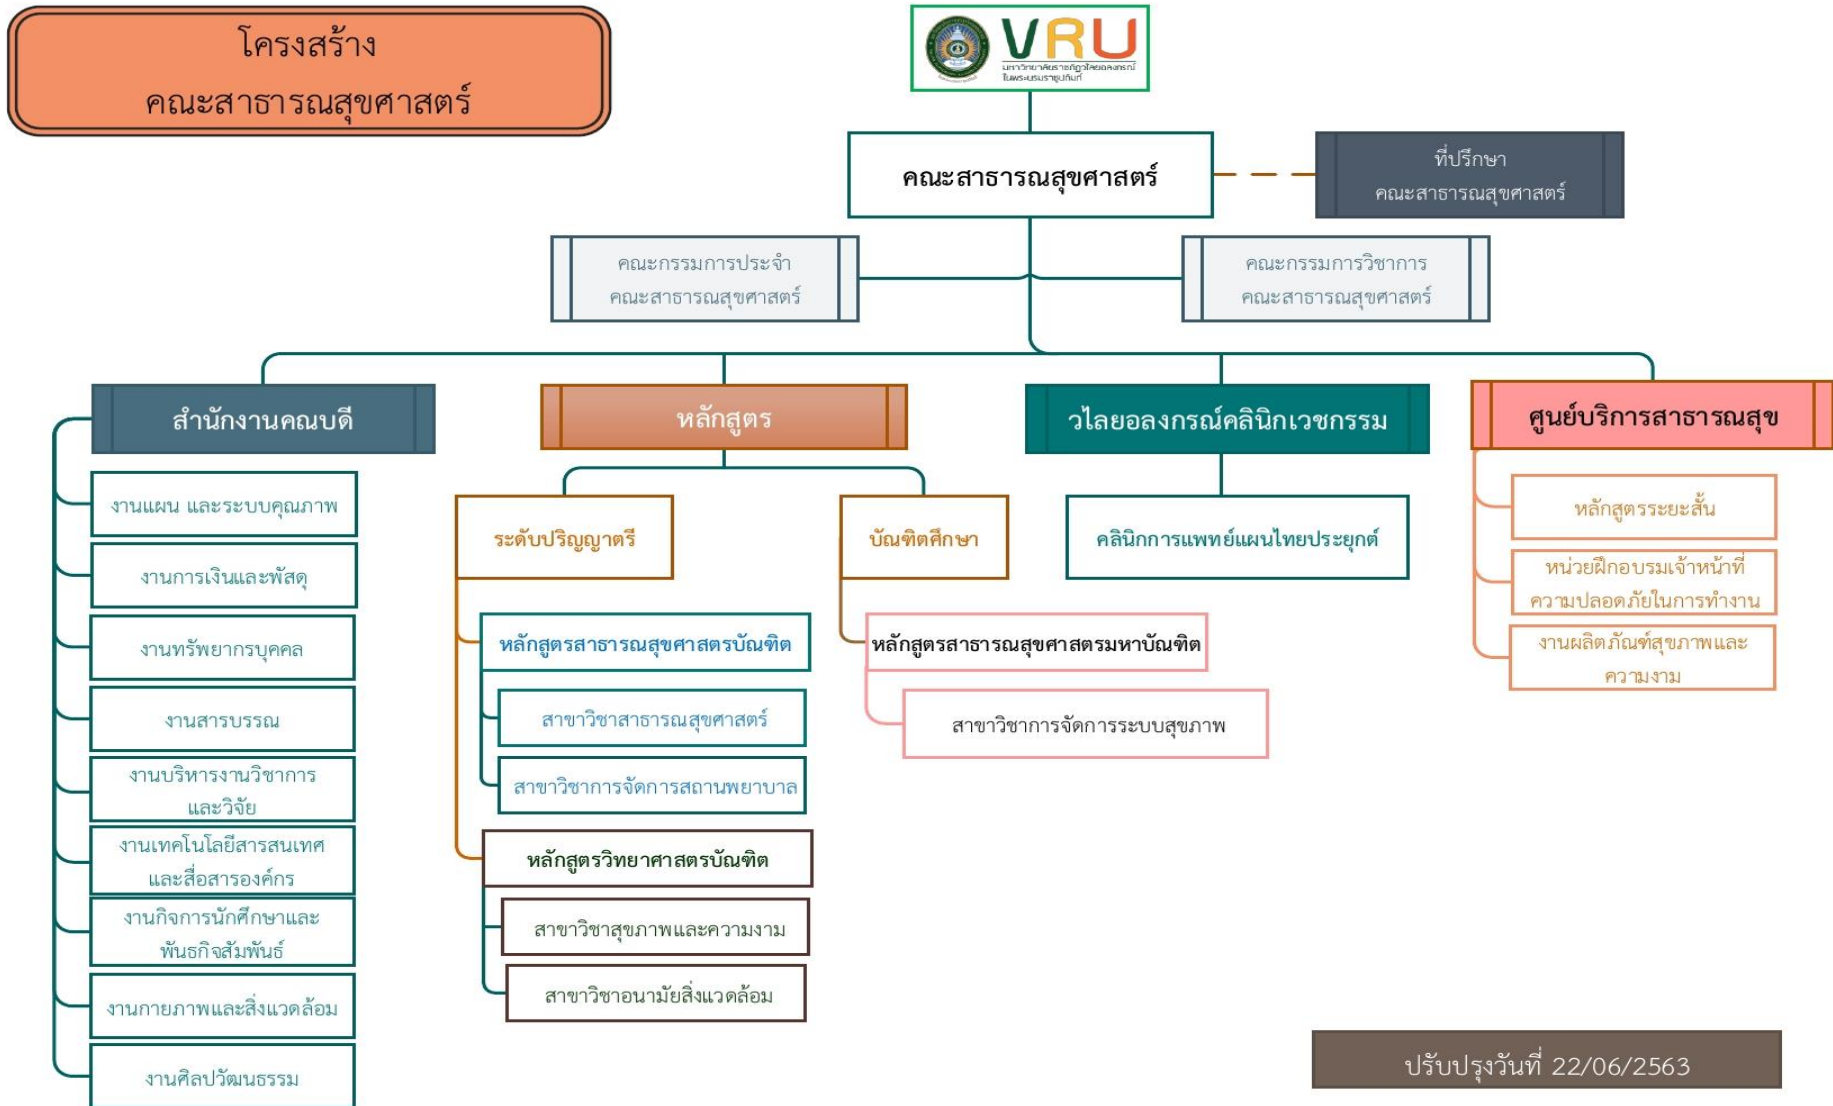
โครงสร้าง
คณะสาธารณสุขศาสตร์

VRU
มหาวิทยาลัยราชภัฏวไลยอลงกรณ์ ในพระบรมราชูปถัมภ์

คณะสาธารณสุขศาสตร์

ที่ปรึกษา
คณะสาธารณสุขศาสตร์

คณะกรรมการประจำ
คณะสาธารณสุขศาสตร์

คณะกรรมการวิชาการ
คณะสาธารณสุขศาสตร์

สำนักงานคณบดี

งานแผน และระบบคุณภาพ

งานการเงินและพัสดุ

งานทรัพยากรบุคคล

งานสารบรรณ

งานบริหารงานวิชาการและวิจัย

งานเทคโนโลยีสารสนเทศและสื่อสารองค์กร

งานกิจการนักศึกษาและพันธกิจสัมพันธ์

งานกายภาพและสิ่งแวดล้อม

งานศิลปวัฒนธรรม

หลักสูตร

ระดับปริญญาตรี

หลักสูตรสาธารณสุขศาสตรบัณฑิต

สาขาวิชาสาธารณสุขศาสตร์

สาขาวิชาการจัดการสถานพยาบาล

หลักสูตรวิทยาศาสตรบัณฑิต

สาขาวิชาสุขภาพและความงาม

สาขาวิชาอนามัยสิ่งแวดล้อม

บัณฑิตศึกษา

หลักสูตรสาธารณสุขศาสตรมหาบัณฑิต

สาขาวิชาการจัดการระบบสุขภาพ

วไลยอลงกรณ์คลินิกเวชกรรม

คลินิกการแพทย์แผนไทยประยุกต์

ศูนย์บริการสาธารณสุข

หลักสูตรระยะสั้น

หน่วยฝึกอบรมเจ้าหน้าที่ความปลอดภัยในการทำงาน

งานผลิตภัณฑ์สุขภาพและความงาม

ปรับปรุงวันที่ 22/06/2563